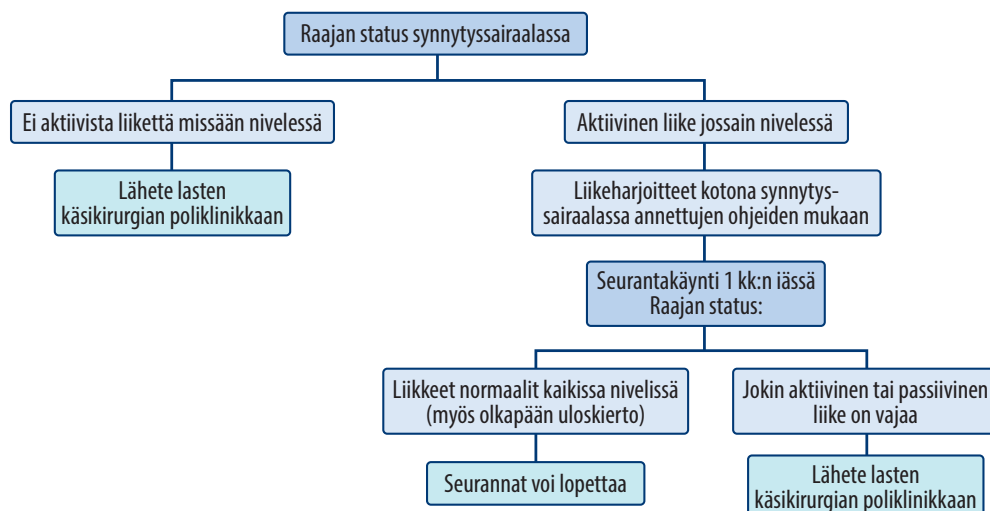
Raajan status synnytyssairaalassa

Ei aktiivista liikettä missään nivelessä

Lähete lasten käsikirurgian poliklinikkaan

Aktiivinen liike jossain nivelessä

Liikeharjoitteet kotona synnytyssairaalassa annettujen ohjeiden mukaan

Seurantakäynti 1 kk:n iässä
Raajan status:

Liikkeet normaalit kaikissa nivelissä (myös olkapään uloskierto)

Seurannat voi lopettaa

Jokin aktiivinen tai passiivinen liike on vajaa

Lähete lasten käsikirurgian poliklinikkaan